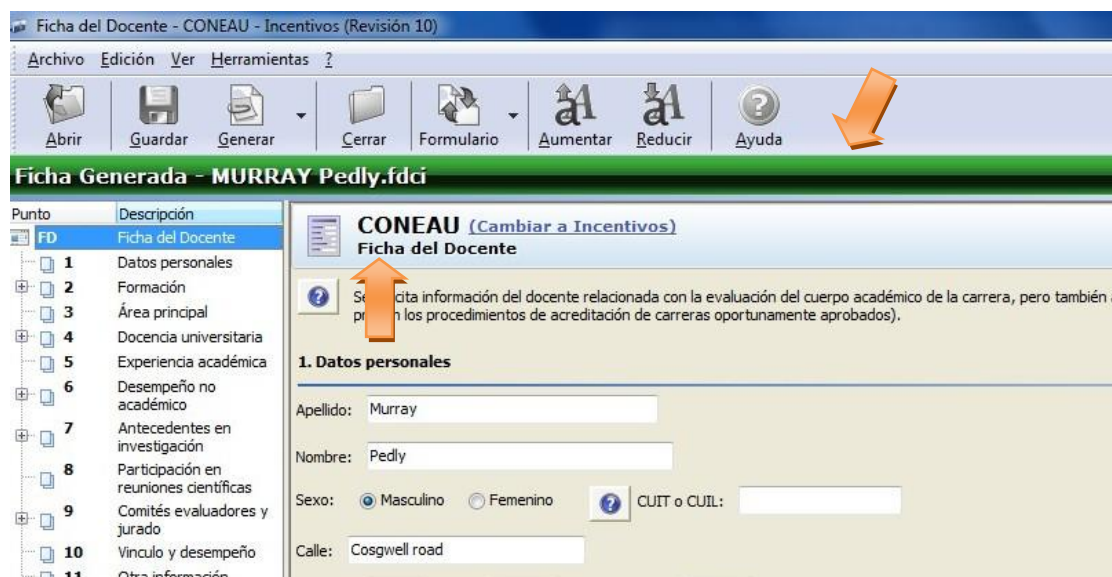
Ficha del Docente - CONEAU - Incentivos (Revisión 10)

Archivo Edición Ver Herramientas ?

Abrir Guardar Generar Cerrar Formulario Aumentar Reducir Ayuda

Ficha Generada - MURRAY Pedly.fdci

| Punto | Descripción |
|---|---|
| FD | Ficha del Docente |
| 1 | Datos personales |
| 2 | Formación |
| 3 | Área principal |
| 4 | Docencia universitaria |
| 5 | Experiencia académica |
| 6 | Desempeño no académico |
| 7 | Antecedentes en investigación |
| 8 | Participación en reuniones científicas |
| 9 | Comités evaluadores y jurado |
| 10 | Vinculo y desempeño |
| 11 | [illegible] |

CONEAU (Cambiar a Incentivos)
Ficha del Docente

Se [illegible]cita información del docente relacionada con la evaluación del cuerpo académico de la carrera, pero también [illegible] pr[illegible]n los procedimientos de acreditación de carreras oportunamente aprobados).

1. Datos personales

Apellido: Murray

Nombre: Pedly

Sexo: Masculino Femenino CUIT o CUIL:

Calle: Cosgwell road